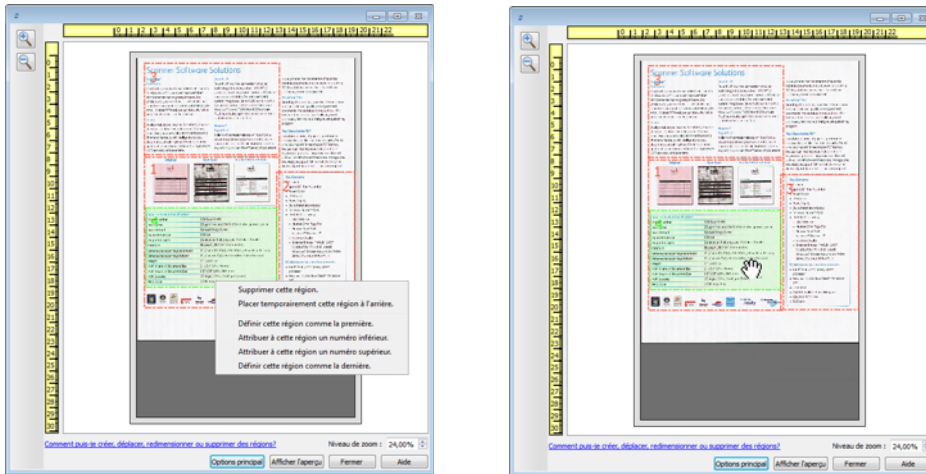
0 1 2 3 4 5 6 7 8 9 10 11 12 13 14 15 16 17 18 19 20 21 22

Scanner Software Solutions

Supprimer cette région.
Placer temporairement cette région à l'arrière.

Définir cette région comme la première.
Attribuer à cette région un numéro inférieur.
Attribuer à cette région un numéro supérieur.
Définir cette région comme la dernière.

Comment puis-je créer, déplacer, redimensionner ou supprimer des régions?
Niveau de zoom : 24,00%
Options principal Afficher l'aperçu Fermer Aide

0 1 2 3 4 5 6 7 8 9 10 11 12 13 14 15 16 17 18 19 20 21 22

Scanner Software Solutions

Comment puis-je créer, déplacer, redimensionner ou supprimer des régions?
Niveau de zoom : 24,00%
Options principal Afficher l'aperçu Fermer Aide